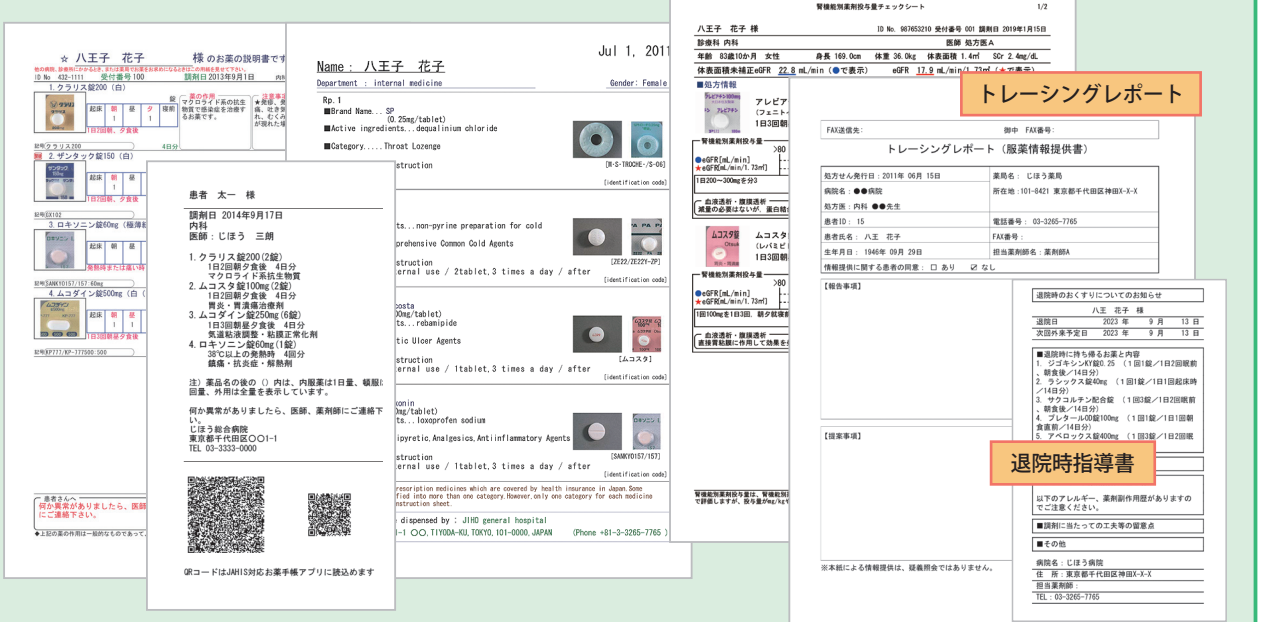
☆ 八王子 花子 様 お薬の説明書です
ID No 432-1111 受付番号 100 調剤日 2013年9月1日
1. クリラス錠200（白）
薬の作用
マクロライド系の抗生物質で感染症を治療するお薬です。
起床 朝 昼 夕 寝前
1 1
1日2回朝、夕食後
2. ザンタック錠150（白）
起床 朝 昼
1
1日2回朝、夕食後
3. ロキソニン錠60mg（極薄紅）
起床 朝 昼
発熱時または痛い時
4. ムコダイン錠500mg（白）
起床 朝 昼
1 1
1日3回朝昼夕食後
患者さんへ
何か異常がありましたら、医師、薬剤師にご連絡下さい。

患者 太一 様
調剤日 2014年9月17日
内科
医師：じほう 三朗
1. クラリス錠200（2錠）
1日2回朝夕食後 4日分
マクロライド系抗生物質
2. ムコスタ錠100mg（2錠）
1日2回朝夕食後 4日分
胃炎・胃潰瘍治療剤
3. ムコダイン錠250mg（6錠）
1日3回朝昼夕食後 4日分
気道粘液調整・粘膜正常化剤
4. ロキソニン錠60mg（1錠）
38℃以上の発熱時 4回分
鎮痛・抗炎症・解熱剤
注）薬品名の後の（）内は、内服薬は1日量、頓服は1回量、外用は全量を表示しています。
何か異常がありましたら、医師、薬剤師にご連絡下さい。
じほう総合病院
東京都千代田区〇〇1-1
TEL 03-3333-0000
QRコードはJAHIS対応お薬手帳アプリに読込めます

Jul 1, 2011
Name： 八王子 花子
Department : internal medicine
Gender: Female
Rp. 1
■Brand Name... SP
(0.25mg/tablet)
■Active ingredients... dequalinium chloride
■Category.....Throat Lozenge
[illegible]struction
[identification code]
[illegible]ts...non-pyrine preparation for cold
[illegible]prehensive Common Cold Agents
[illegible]struction
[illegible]ernal use / 2tablet,3 times a day / after
[identification code]
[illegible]costa
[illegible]0mg/tablet)
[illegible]ts...rebamipide
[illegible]tic Ulcer Agents
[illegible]struction
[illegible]ernal use / 1tablet,3 times a day / after
[ムコスタ]
[identification code]
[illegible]xonin
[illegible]0mg/tablet)
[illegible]ts...loxoprofen sodium
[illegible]ipyretic,Analgesics,Antiinflammatory Agents
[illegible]struction
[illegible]ernal use / 1tablet,3 times a day / after
[SANKYO157/157]
[identification code]
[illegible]scription medicines which are covered by health insurance in Japan.Some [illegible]fied into more than one category.However,only one category for each medicine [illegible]nstruction sheet.
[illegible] dispensed by : JIHO general hospital
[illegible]-1 〇〇, TIYODA-KU,TOKYO,101-0000,JAPAN (Phone +81-3-3265-7765 )

腎機能別薬剤投与量チェックシート 1/2
八王子 花子 様 ID No. 987653210 受付番号 001 調剤日 2019年1月15日
診療科 内科 医師 処方医A
年齢 83歳10か月 女性 身長 169.0cm 体重 36.0kg 体表面積 1.4㎡ SCr 2.4mg/dL
体表面積未補正eGFR 22.8 mL/min（●で表示） eGFR 17.9 mL/min/1.73㎡（★で表示）
■処方情報
アレビア
（フェノー
1日3回朝
腎機能別薬剤投与量
>80
●eGFR[mL/min]
★eGFR[mL/min/1.73㎡]
1日200〜300mgを分3
血液透析・腹膜透析
減量の必要はないが、蛋白結
ムコスタ
（レバミピ
1日3回朝
腎機能別薬剤投与量
>80
●eGFR[mL/min]
★eGFR[mL/min/1.73㎡]
1回100mgを1日3回、朝夕就寝
血液透析・腹膜透析
直接胃粘膜に作用して効果を
腎機能別薬剤投与量は、腎機能別

トレーシングレポート
FAX送信先： 御中 FAX番号：
トレーシングレポート（服薬情報提供書）
処方せん発行日：2011年 06月 15日
薬局名： じほう薬局
病院名：●●病院
所在地：101-8421 東京都千代田区神田X-X-X
処方医：内科 ●●先生
患者ID： 15
電話番号： 03-3265-7765
患者氏名： 八王 花子
FAX番号：
生年月日： 1946年 09月 29日
担当薬剤師名：薬剤師A
情報提供に関する患者の同意： □ あり ☑ なし
【報告事項】
【提案事項】
※本紙による情報提供は、疑義照会ではありません。

退院時指導書
退院時のおくすりについてのお知らせ
八王子 花子 様
退院日 2023 年 9 月 13 日
次回外来予定日 2023 年 9 月 13 日
■退院時に持ち帰るお薬と内容
1. ジゴキシンKY錠0.25 （1回1錠／1日2回朝食、朝食後／14日分）
2. ラシックス錠40mg （1回1錠／1日1回起床時／14日分）
3. サクコルチン配合錠 （1回3錠／1日2回朝前、朝食後／14日分）
4. プレタールOD錠100mg （1回1錠／1日1回朝食直前／14日分）
5. アベロックス錠400mg （1回3錠／1日2回眠
以下のアレルギー、薬剤副作用歴がありますのでご注意ください。
■調剤に当たっての工夫等の留意点
■その他
病院名：じほう病院
住 所：東京都千代田区神田X-X-X
担当薬剤師：
TEL：03-3265-7765